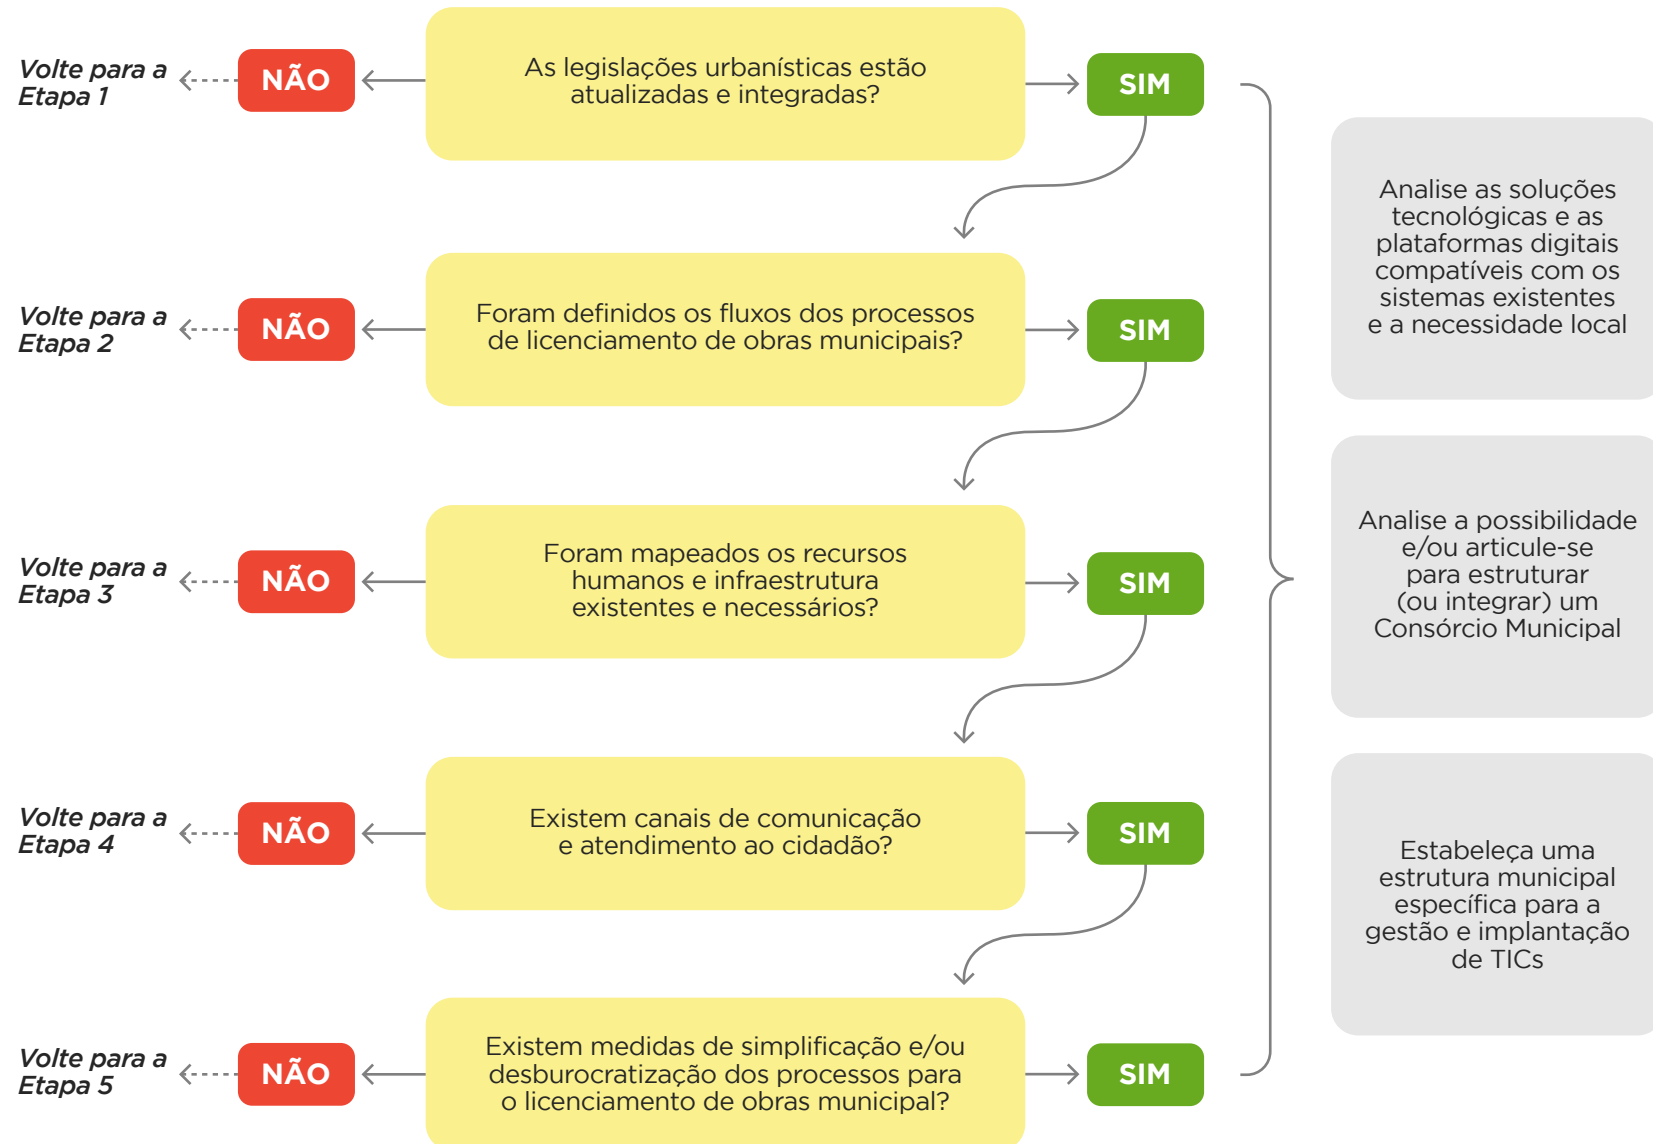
Volte para a Etapa 1

NÃO

As legislações urbanísticas estão atualizadas e integradas?

SIM

Volte para a Etapa 2

NÃO

Foram definidos os fluxos dos processos de licenciamento de obras municipais?

SIM

Volte para a Etapa 3

NÃO

Foram mapeados os recursos humanos e infraestrutura existentes e necessários?

SIM

Volte para a Etapa 4

NÃO

Existem canais de comunicação e atendimento ao cidadão?

SIM

Volte para a Etapa 5

NÃO

Existem medidas de simplificação e/ou desburocratização dos processos para o licenciamento de obras municipal?

SIM

Analise as soluções tecnológicas e as plataformas digitais compatíveis com os sistemas existentes e a necessidade local

Analise a possibilidade e/ou articule-se para estruturar (ou integrar) um Consórcio Municipal

Estabeleça uma estrutura municipal específica para a gestão e implantação de TICs